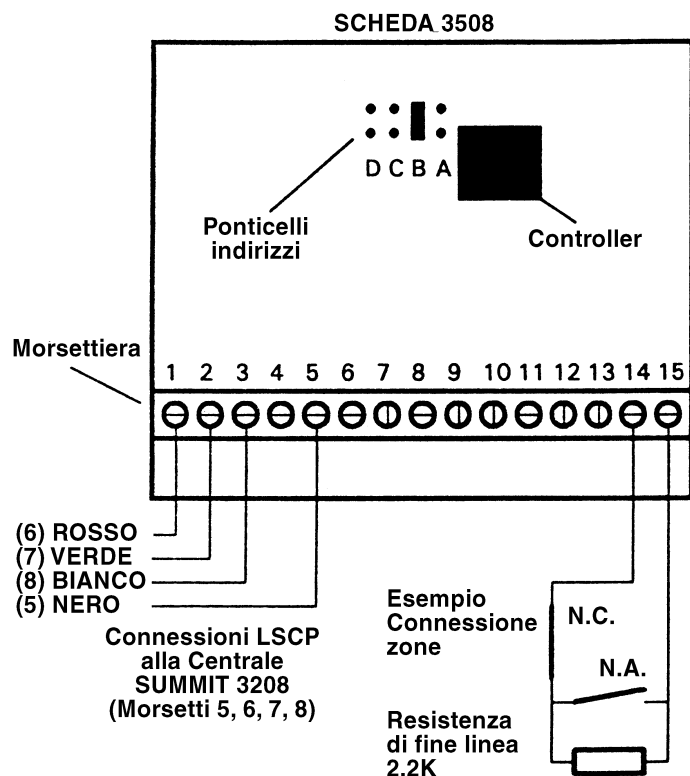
SCHEDA 3508

D C B A

Ponticelli indirizzi

Controller

Morsettiera

1 2 3 4 5 6 7 8 9 10 11 12 13 14 15

(6) ROSSO
(7) VERDE
(8) BIANCO
(5) NERO

Connessioni LSCP alla Centrale SUMMIT 3208 (Morsetti 5, 6, 7, 8)

Esempio Connessione zone

N.C.

N.A.

Resistenza di fine linea 2.2K